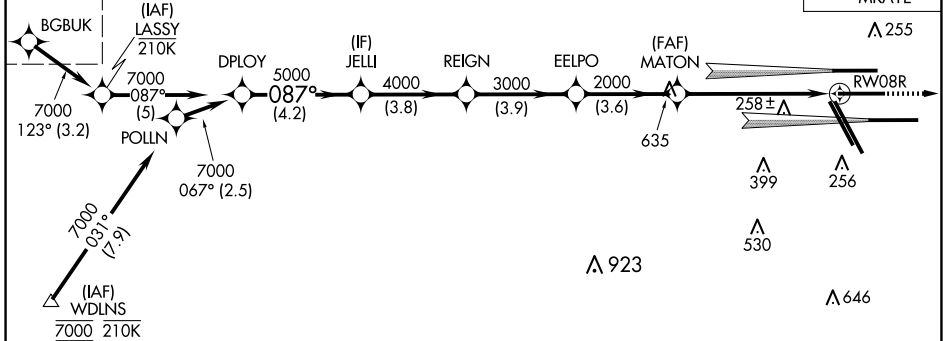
BGBUK

(IAF)
LASSY
210K

MRATE

255

DPLOY

(IF)
JELLI

REIGN

EELPO

(FAF)
MATON

RW08R

7000
087°
(5)

5000
087°
(4.2)

4000
(3.8)

3000
(3.9)

2000
(3.6)

258

7000
123° (3.2)

POLLN

7000
067° (2.5)

635

399

256

7000
031°
(7.9)

530

923

(IAF)
WDLNS
7000 210K

646